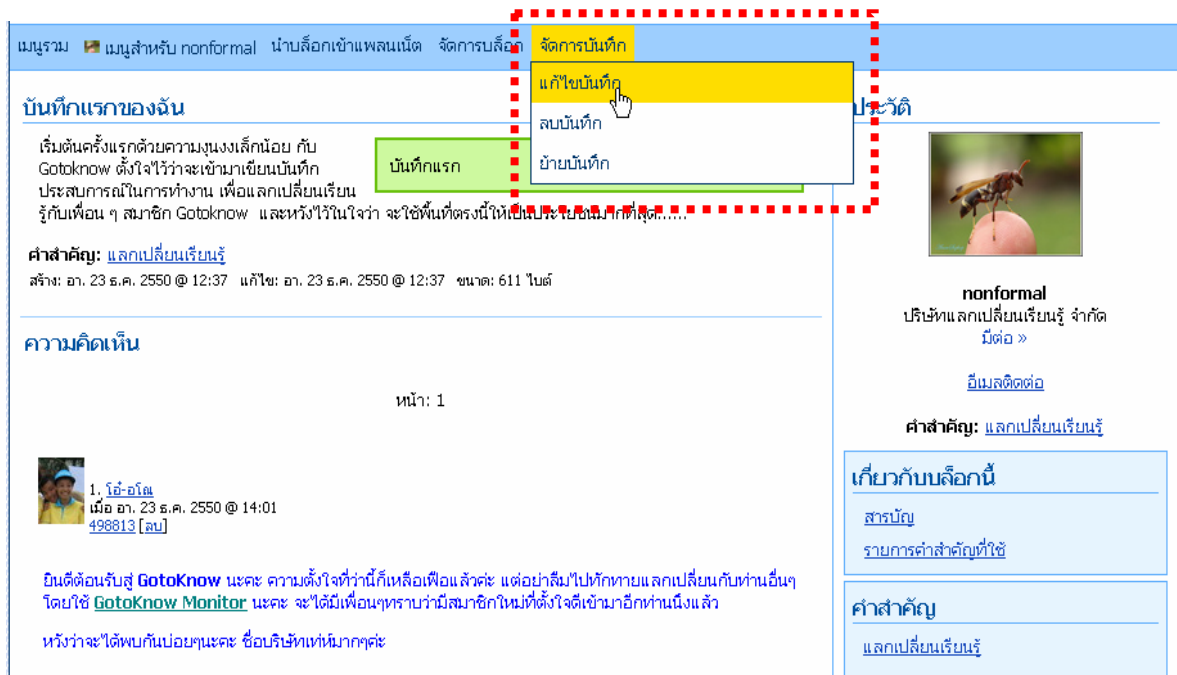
เมนูรวม เมนูสำหรับ nonformal นำบล็อกเข้าแพลนเน็ต จัดการบล็อก จัดการบันทึก

แก้ไขบันทึก
ลบบันทึก
ย้ายบันทึก

บันทึกแรกของฉัน

เริ่มต้นครั้งแรกด้วยความงุนงงเล็กน้อย กับ Gotoknow ตั้งใจไว้ว่าจะเข้ามาเขียนบันทึก ประสบการณ์ในการทำงาน เพื่อแลกเปลี่ยนเรียนรู้กับเพื่อน ๆ สมาชิก Gotoknow และหวังไว้ในใจว่า จะใช้พื้นที่ตรงนี้ให้เป็นประโยชน์มากที่สุด......

บันทึกแรก

คำสำคัญ: แลกเปลี่ยนเรียนรู้
สร้าง: อา. 23 ธ.ค. 2550 @ 12:37 แก้ไข: อา. 23 ธ.ค. 2550 @ 12:37 ขนาด: 611 ไบต์

ความคิดเห็น

หน้า: 1

1. โอ๋-อโณ
เมื่อ อา. 23 ธ.ค. 2550 @ 14:01
498813 [ลบ]

ยินดีต้อนรับสู่ GotoKnow นะคะ ความตั้งใจที่ว่านี้ก็เหลือเฟือแล้วค่ะ แต่อย่าลืมไปทักทายแลกเปลี่ยนกับท่านอื่นๆ โดยใช้ GotoKnow Monitor นะคะ จะได้มีเพื่อนๆทราบว่ามีสมาชิกใหม่ที่ตั้งใจดีเข้ามาอีกท่านนึงแล้ว

หวังว่าจะได้พบกันบ่อยๆนะคะ ชื่อบริษัทเท่ห์มากๆค่ะ

ประวัติ

nonformal
บริษัทแลกเปลี่ยนเรียนรู้ จำกัด
มีต่อ »

อีเมลติดต่อ

คำสำคัญ: แลกเปลี่ยนเรียนรู้

เกี่ยวกับบล็อกนี้
สารบัญ
รายการคำสำคัญที่ใช้

คำสำคัญ
แลกเปลี่ยนเรียนรู้